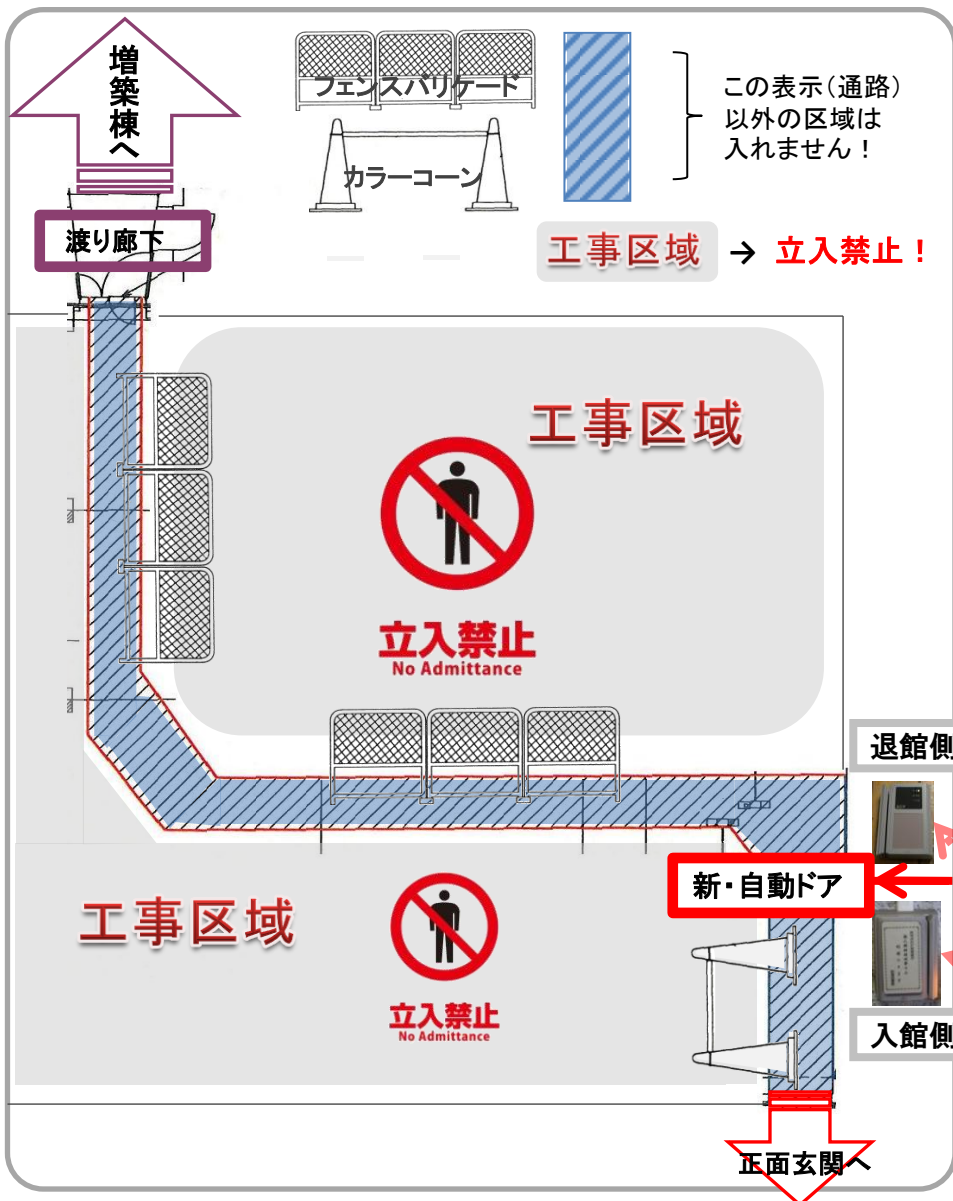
増築棟へ

フェンスバリケード

カラーコーン

この表示（通路）以外の区域は入れません！

渡り廊下

工事区域 → 立入禁止！

工事区域

立入禁止
No Admittance

退館側

新・自動ドア

工事区域

立入禁止
No Admittance

入館側

正面玄関へ